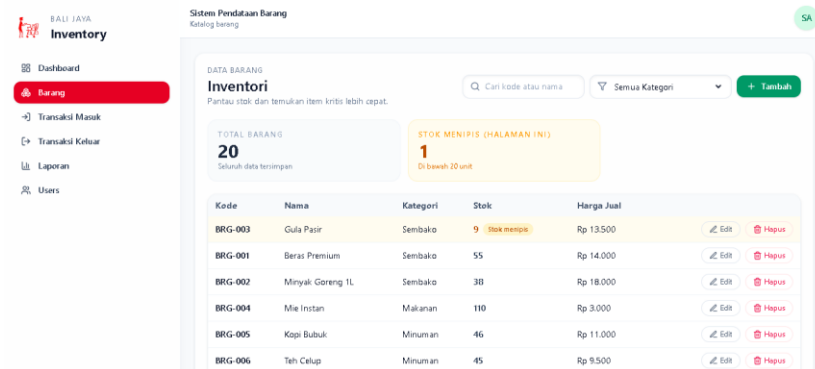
BALI JAYA
Inventory

Dashboard
Barang
Transaksi Masuk
Transaksi Keluar
Laporan
Users

Sistem Pendataan Barang
Katalog barang

SA

DATA BARANG
Inventori
Pantau stok dan temukan item kritis lebih cepat.

Cari kode atau nama
Semua Kategori
+ Tambah

TOTAL BARANG
20
Seluruh data tersimpan

STOK MENIPIS (HALAMAN INI)
1
Di bawah 20 unit

| Kode | Nama | Kategori | Stok | Harga Jual | |
|---|---|---|---|---|---|
| BRG-003 | Gula Pasir | Sembako | 9 Stok menipis | Rp 13.500 | Edit Hapus |
| BRG-001 | Beras Premium | Sembako | 55 | Rp 14.000 | Edit Hapus |
| BRG-002 | Minyak Goreng 1L | Sembako | 38 | Rp 18.000 | Edit Hapus |
| BRG-004 | Mie Instan | Makanan | 110 | Rp 3.000 | Edit Hapus |
| BRG-005 | Kopi Bubuk | Minuman | 46 | Rp 11.000 | Edit Hapus |
| BRG-006 | Teh Celup | Minuman | 45 | Rp 9.500 | Edit Hapus |